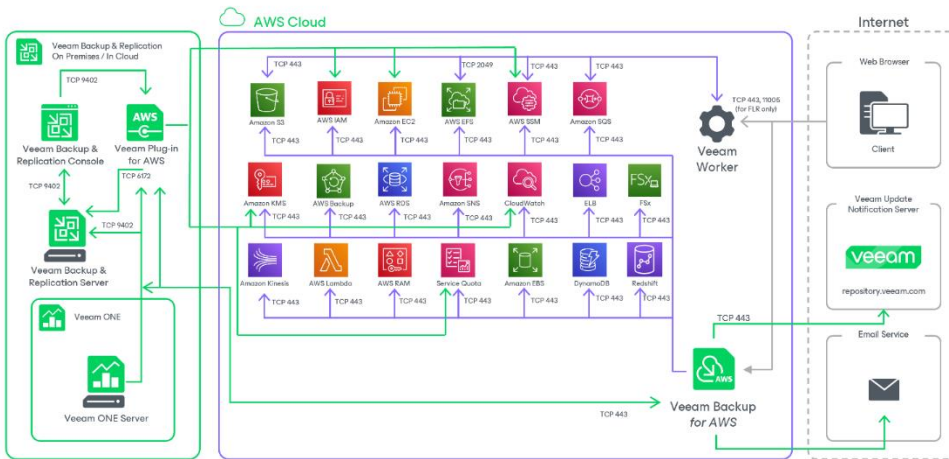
AWS Cloud

Internet

Veeam Backup & Replication On Premises / In Cloud

TCP 9402

Veeam Backup & Replication Console

Veeam Plug-in for AWS

TCP 9402

TCP 6172

TCP 9402

Veeam Backup & Replication Server

Veeam ONE

Veeam ONE Server

TCP 443
TCP 443
TCP 2049
TCP 443
TCP 443

Amazon S3
AWS IAM
Amazon EC2
AWS EFS
AWS SSM
Amazon SQS

TCP 443
TCP 443
TCP 443
TCP 443
TCP 443
TCP 443

TCP 443, 11005 (for FLR only)

Veeam Worker

Amazon KMS
AWS Backup
AWS RDS
Amazon SNS
CloudWatch
ELB
FSx

TCP 443
TCP 443
TCP 443
TCP 443
TCP 443
TCP 443
TCP 443

Amazon Kinesis
AWS Lambda
AWS RAM
Service Quota
Amazon EBS
DynamoDB
Redshift

TCP 443
TCP 443
TCP 443
TCP 443
TCP 443
TCP 443
TCP 443

TCP 443

TCP 443

Veeam Backup for AWS

Web Browser

Client

Veeam Update Notification Server

veeam

repository.veeam.com

Email Service